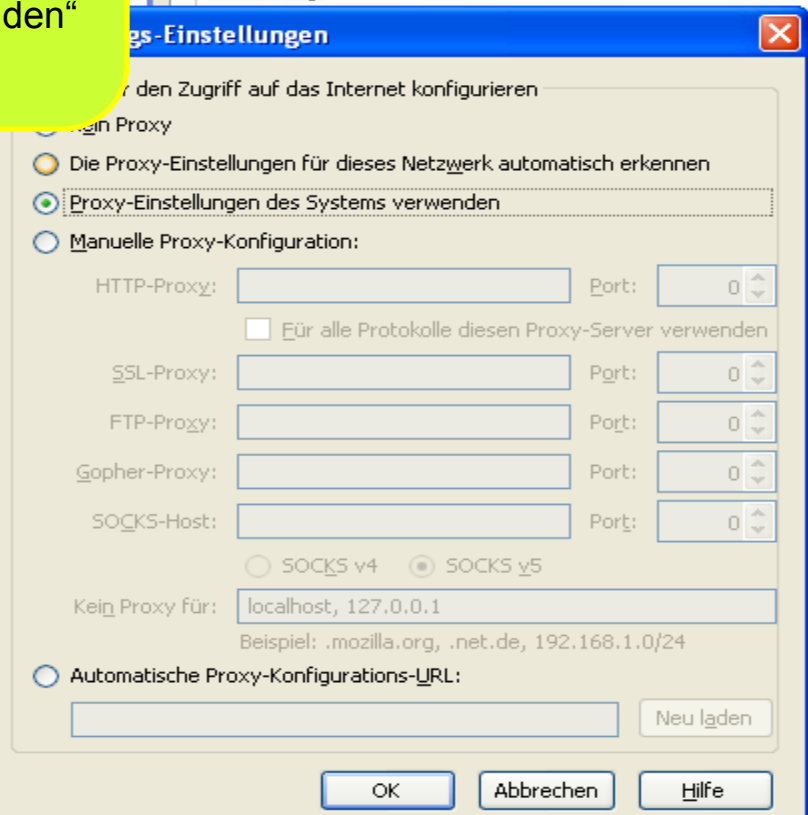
den“

gs-Einstellungen

y den Zugriff auf das Internet konfigurieren

in Proxy

Die Proxy-Einstellungen für dieses Netzwerk automatisch erkennen

Proxy-Einstellungen des Systems verwenden

Manuelle Proxy-Konfiguration:

HTTP-Proxy: Port: 0

Für alle Protokolle diesen Proxy-Server verwenden

SSL-Proxy: Port: 0

FTP-Proxy: Port: 0

Gopher-Proxy: Port: 0

SOCKS-Host: Port: 0

SOCKS v4 SOCKS v5

Kein Proxy für: localhost, 127.0.0.1

Beispiel: .mozilla.org, .net.de, 192.168.1.0/24

Automatische Proxy-Konfigurations-URL:

Neu laden

OK Abbrechen Hilfe